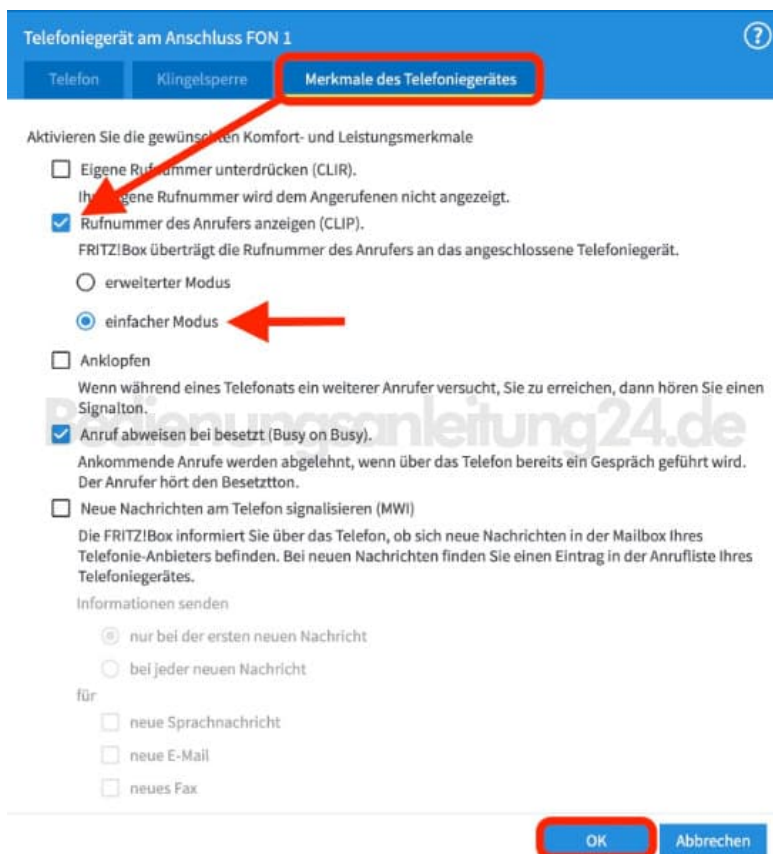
Telefoniegerät am Anschluss FON 1

?

Telefon
Klingelsperre
Merkmale des Telefoniegerätes

Aktivieren Sie die gewünschten Komfort- und Leistungsmerkmale

Eigene Rufnummer unterdrücken (CLIR).
Ihre eigene Rufnummer wird dem Angerufenen nicht angezeigt.

Rufnummer des Anrufers anzeigen (CLIP).
FRITZ!Box überträgt die Rufnummer des Anrufers an das angeschlossene Telefoniegerät.

erweiterter Modus

einfacher Modus

Anklopfen
Wenn während eines Telefonats ein weiterer Anrufer versucht, Sie zu erreichen, dann hören Sie einen Signalton.

Bedienungsanleitung24.de

Anruf abweisen bei besetzt (Busy on Busy).
Ankommende Anrufe werden abgelehnt, wenn über das Telefon bereits ein Gespräch geführt wird. Der Anrufer hört den Besetztton.

Neue Nachrichten am Telefon signalisieren (MWI)
Die FRITZ!Box informiert Sie über das Telefon, ob sich neue Nachrichten in der Mailbox Ihres Telefonie-Anbieters befinden. Bei neuen Nachrichten finden Sie einen Eintrag in der Anrufliste Ihres Telefoniegerätes.

Informationen senden

nur bei der ersten neuen Nachricht

bei jeder neuen Nachricht

für

neue Sprachnachricht

neue E-Mail

neues Fax

OK
Abbrechen